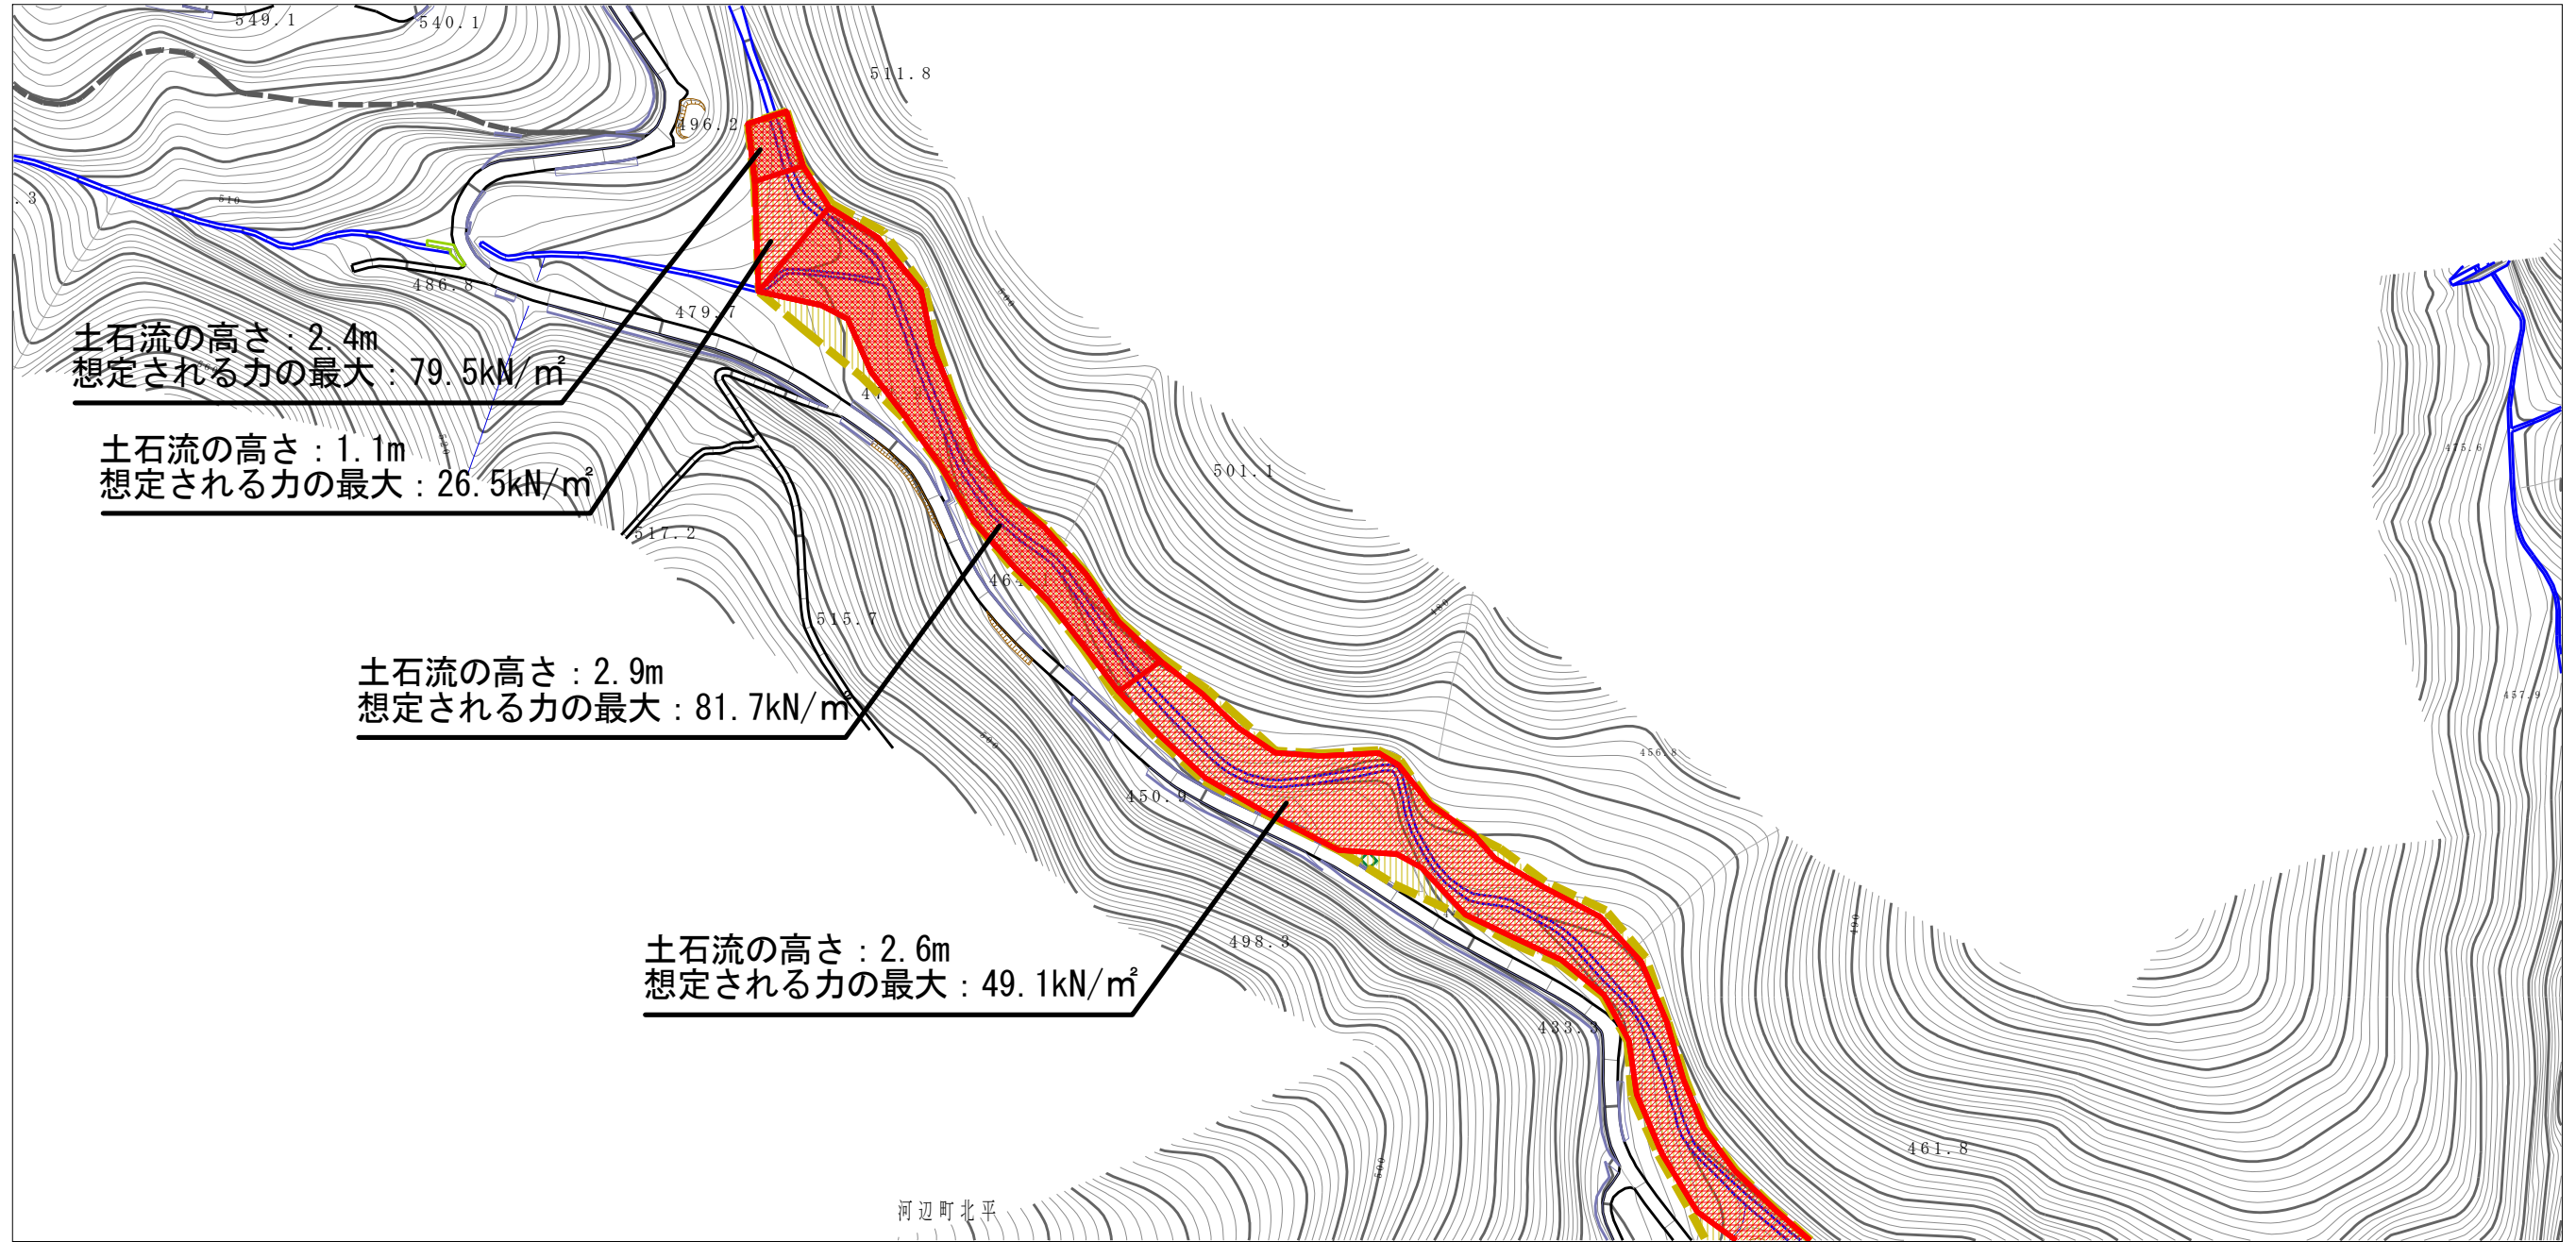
549.1
540.1
511.8
496.2
.3
486.8
479.7
土石流の高さ：2.4m
想定される力の最大：79.5kN/㎡
土石流の高さ：1.1m
想定される力の最大：26.5kN/㎡
501.1
517.2
515.7
土石流の高さ：2.9m
想定される力の最大：81.7kN/㎡
456.8
450.9
土石流の高さ：2.6m
想定される力の最大：49.1kN/㎡
498.3
433.3
461.8
河辺町北平